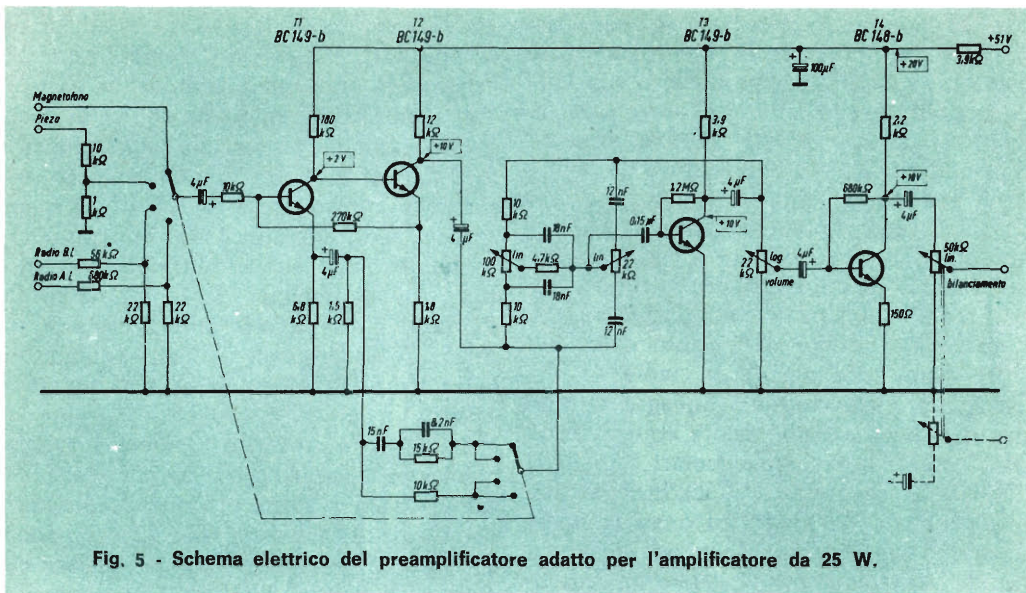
T1
BC 149-b

T2
BC 149-b

T3
BC 149-b

T4
BC 148-b

+51V

3,9kΩ

+20V

100µF

Magnetofono

Piezo

10 kΩ

1 kΩ

Radio B.L.

56 kΩ

Radio A.L.

680kΩ

22 kΩ

22 kΩ

4µF

10kΩ

180 kΩ

+2V

12 kΩ

+10V

270kΩ

4µF

4µF

6,8 kΩ

1,5 kΩ

1,8 kΩ

10 kΩ

18nF

100 kΩ

lin

4,7kΩ

18nF

10 kΩ

12nF

lin

22 kΩ

12nF

0,15µF

1,2MΩ

4µF

+10V

3,9 kΩ

22 kΩ

log

volume

4µF

2,2 kΩ

680kΩ

+10V

4µF

50kΩ lin.

bilanciamento

150Ω

15nF

8,2nF

15kΩ

10kΩ

Fig. 5 - Schema elettrico del preamplificatore adatto per l'amplificatore da 25 W.